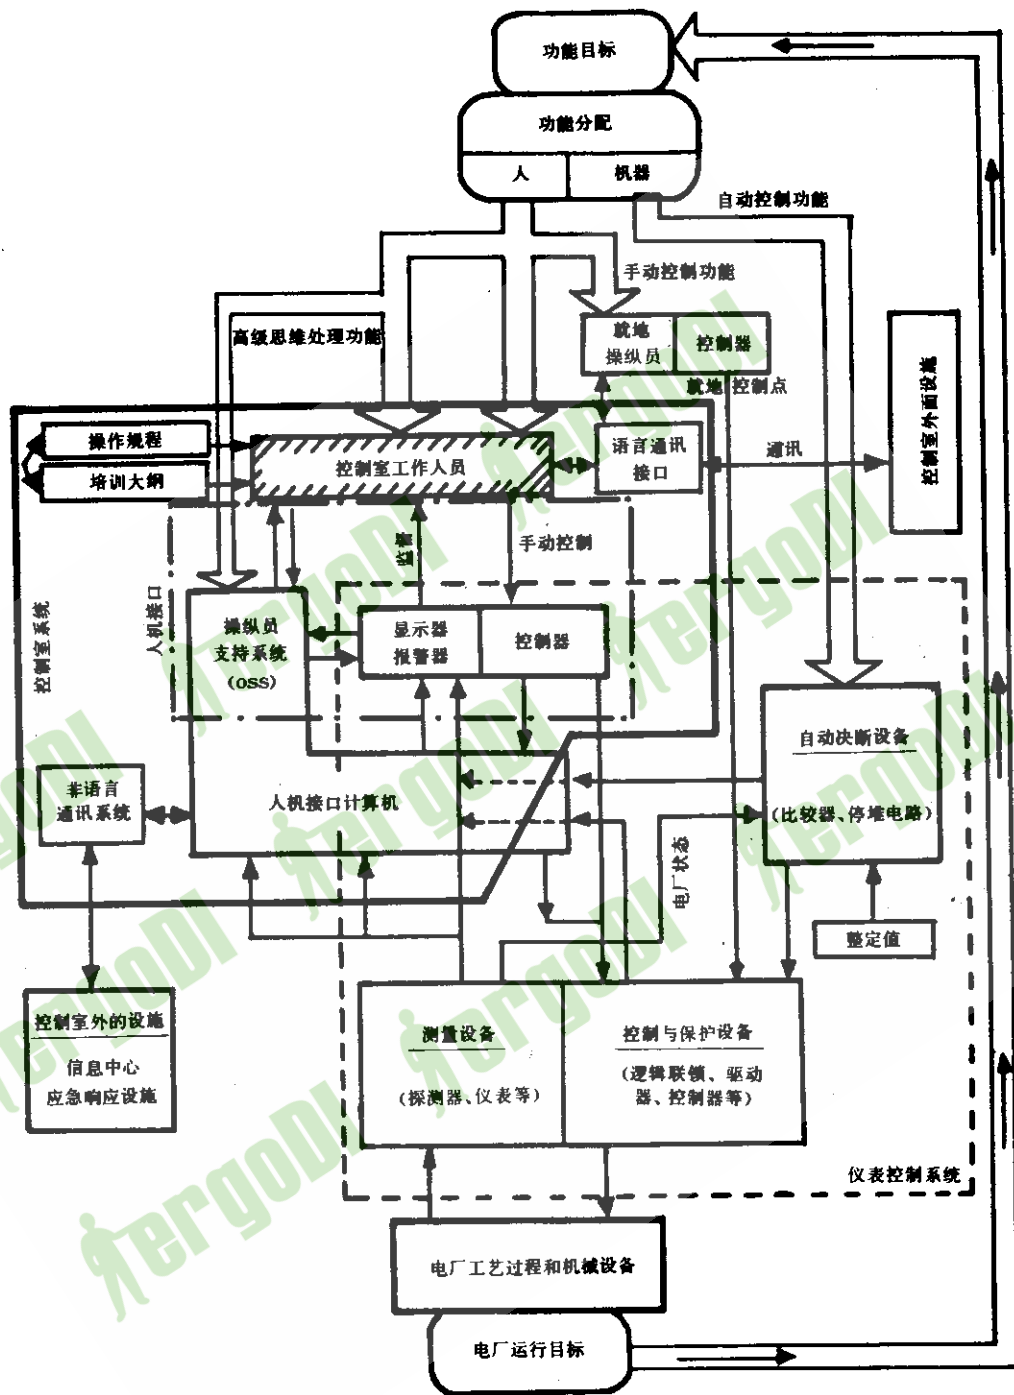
功能目标

功能分配

人

机器

自动控制功能

手动控制功能

高级思维处理功能

就地操纵员

控制器

就地控制点

控制室外面设施

操作规程

培训大纲

控制室工作人员

语言通讯接口

通讯

人机接口

监视

手动控制

控制室系统

操纵员支持系统(OSS)

显示器报警器

控制器

自动决断设备

(比较器、停堆电路)

非语言通讯系统

人机接口计算机

电厂状态

整定值

控制室外的设施

信息中心

应急响应设施

测量设备

(探测器、仪表等)

控制与保护设备

(逻辑联锁、驱动器、控制器等)

仪表控制系统

电厂工艺过程和机械设备

电厂运行目标

ergoDI